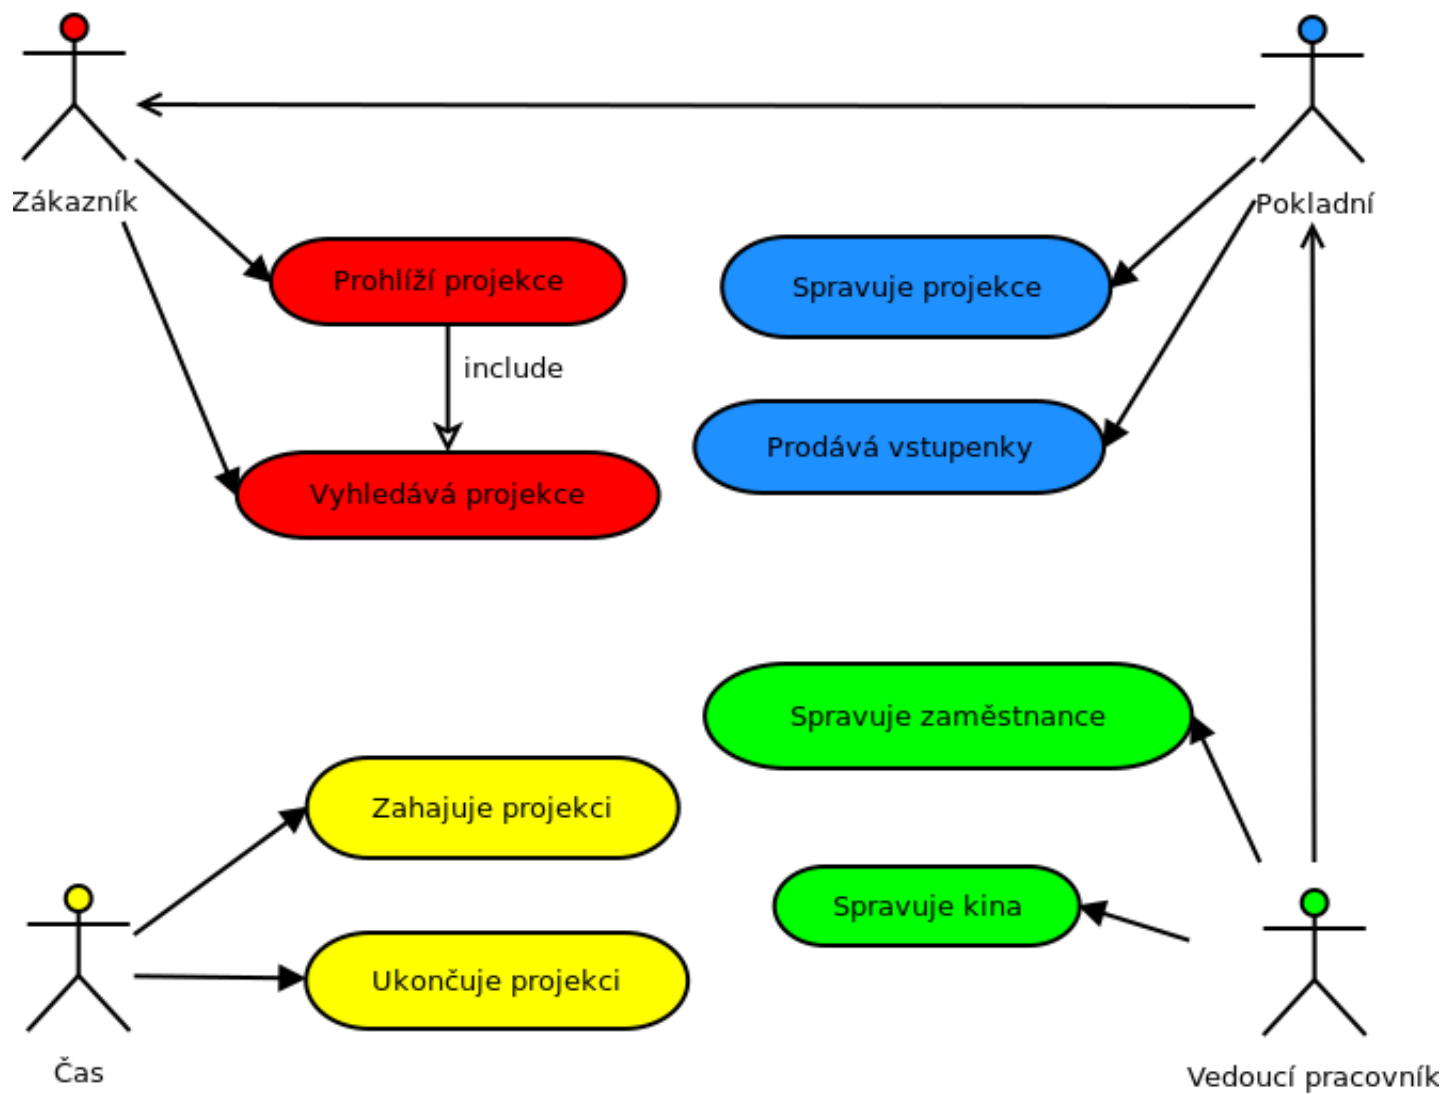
Zákazník

Pokladní

Prohlíží projekce

include

Vyhledává projekce

Spravuje projekce

Prodává vstupenky

Spravuje zaměstnance

Zahajuje projekci

Spravuje kina

Ukončuje projekci

Čas

Vedoucí pracovník